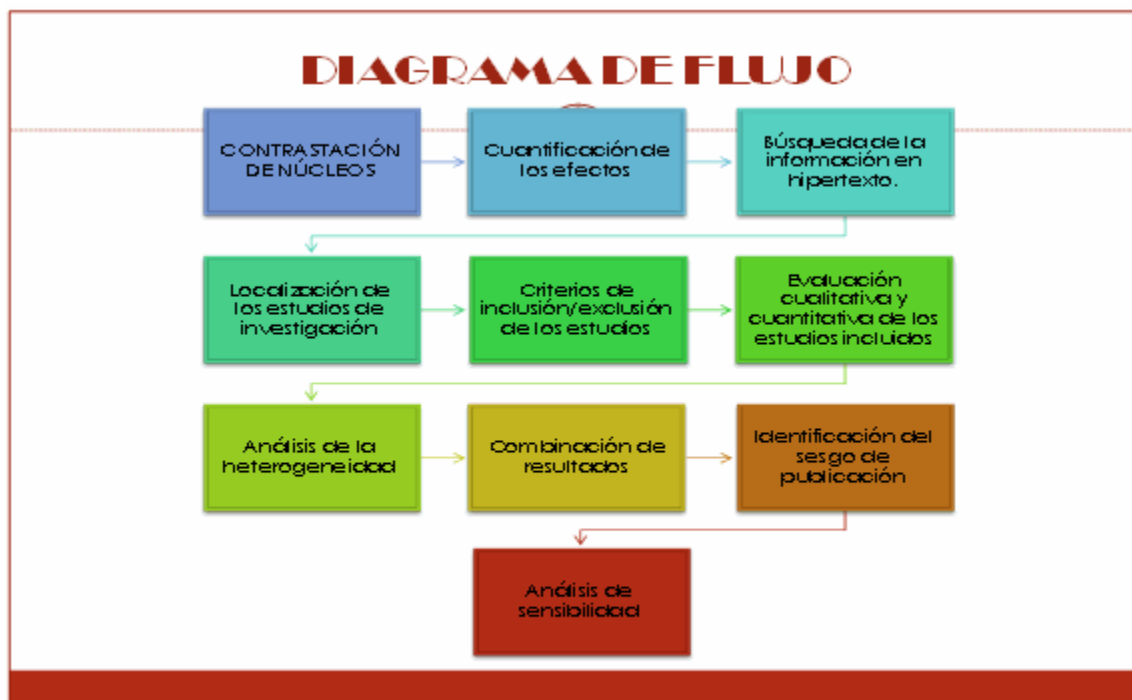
DIAGRAMA DE FLUJO

CONTRASTACIÓN DE NÚCLEOS

Cuantificación de los efectos

Búsqueda de la información en hipertexto.

Localización de los estudios de investigación

Criterios de inclusión/exclusión de los estudios

Evaluación cualitativa y cuantitativa de los estudios incluidos

Análisis de la heterogeneidad

Combinación de resultados

Identificación del sesgo de publicación

Análisis de sensibilidad